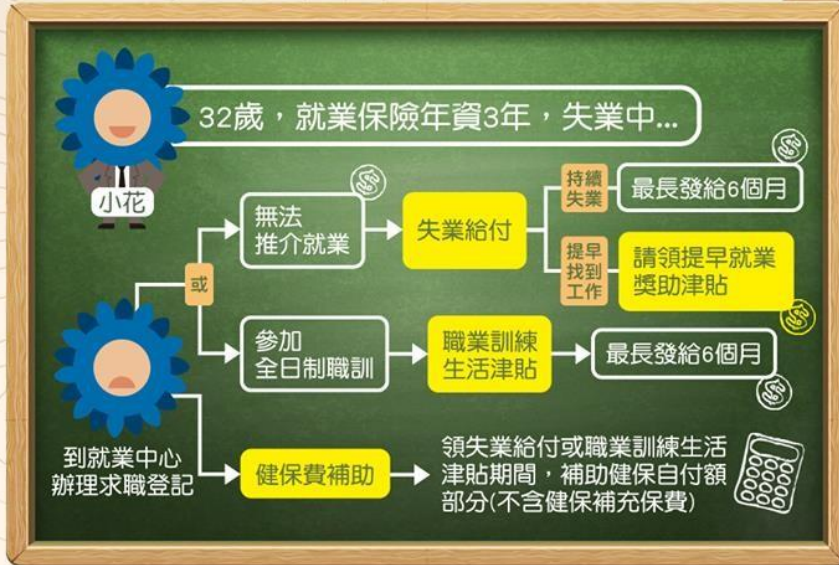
32歲，就業保險年資3年，失業中...

小花

到就業中心辦理求職登記

或

無法推介就業

失業給付

持續失業

最長發給6個月

提早找到工作

請領提早就業獎助津貼

參加全日制職訓

職業訓練生活津貼

最長發給6個月

健保費補助

領失業給付或職業訓練生活津貼期間，補助健保自付額部分(不含健保補充保費)